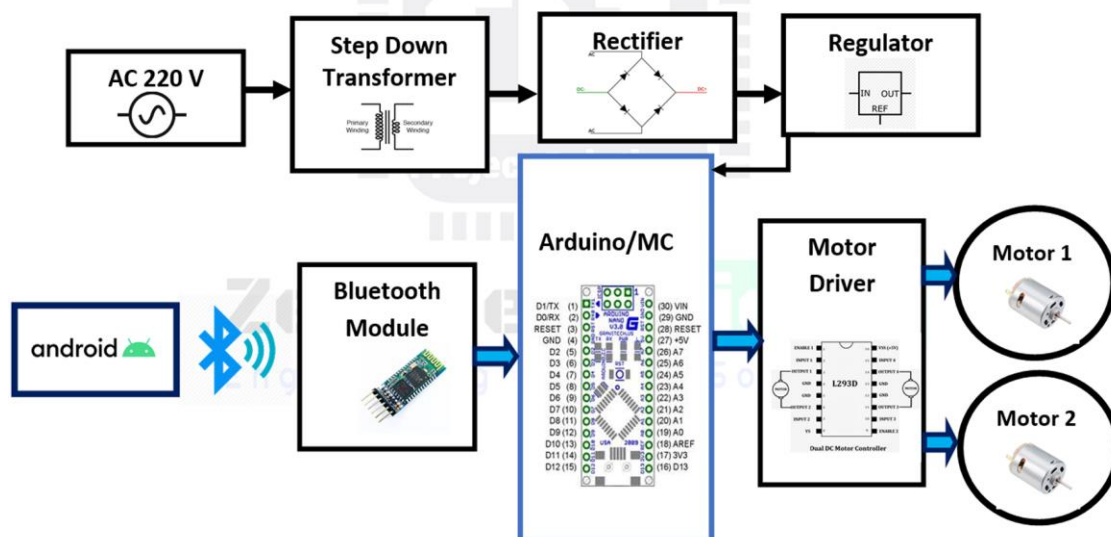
AC 220 V

Step Down Transformer

Primary Winding

Secondary Winding

Rectifier

AC

DC-

DC+

AC

Regulator

IN

OUT

REF

Arduino/MC

D1/TX (1)
D0/RX (2)
RESET (3)
GND (4)
D2 (5)
D3 (6)
D4 (7)
D5 (8)
D6 (9)
D7 (10)
D8 (11)
D9 (12)
D10 (13)
D11 (14)
D12 (15)

(30) VIN
(29) GND
(28) RESET
(27) +5V
(26) A7
(25) A6
(24) A5
(23) A4
(22) A3
(21) A2
(20) A1
(19) A0
(18) AREF
(17) 3V3
(16) D13

ARDUINO NANO V3.0

GRAVITECH.US

USA 2009

Motor Driver

L293D

ENABLE 1
INPUT 1
OUTPUT 1
GND
GND
OUTPUT 2
INPUT 2
VS

VSS (+5V)
INPUT 4
OUTPUT 4
GND
GND
OUTPUT 3
INPUT 3
ENABLE 2

MOTOR

MOTOR

Dual DC Motor Controller

Motor 1

Motor 2

android

Bluetooth Module